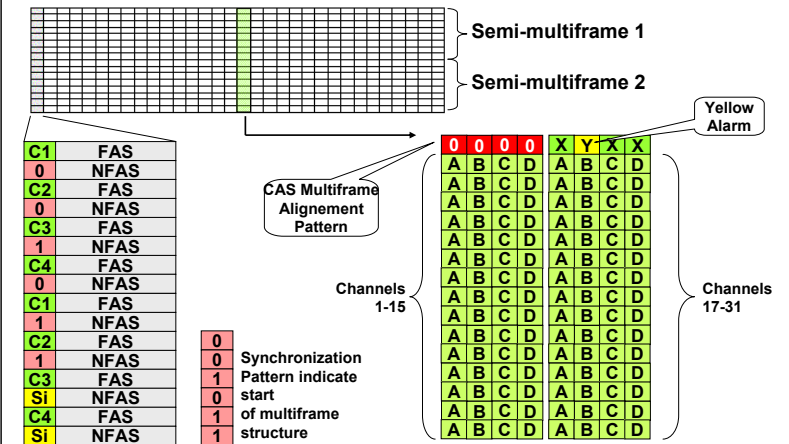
Semi-multiframe 1

Semi-multiframe 2

Yellow Alarm

| C1 | FAS |
|---|---|
| 0 | NFAS |
| C2 | FAS |
| 0 | NFAS |
| C3 | FAS |
| 1 | NFAS |
| C4 | FAS |
| 0 | NFAS |
| C1 | FAS |
| 1 | NFAS |
| C2 | FAS |
| 1 | NFAS |
| C3 | FAS |
| Si | NFAS |
| C4 | FAS |
| Si | NFAS |

CAS Multiframe Alignement Pattern

| 0 | 0 | 0 | 0 | X | Y | X | X |
|---|---|---|---|---|---|---|---|
| A | B | C | D | A | B | C | D |
| A | B | C | D | A | B | C | D |
| A | B | C | D | A | B | C | D |
| A | B | C | D | A | B | C | D |
| A | B | C | D | A | B | C | D |
| A | B | C | D | A | B | C | D |
| A | B | C | D | A | B | C | D |
| A | B | C | D | A | B | C | D |
| A | B | C | D | A | B | C | D |
| A | B | C | D | A | B | C | D |
| A | B | C | D | A | B | C | D |
| A | B | C | D | A | B | C | D |
| A | B | C | D | A | B | C | D |
| A | B | C | D | A | B | C | D |
| A | B | C | D | A | B | C | D |

Channels 1-15

Channels 17-31

0
0
1
0
1
1

Synchronization Pattern indicate start of multiframe structure